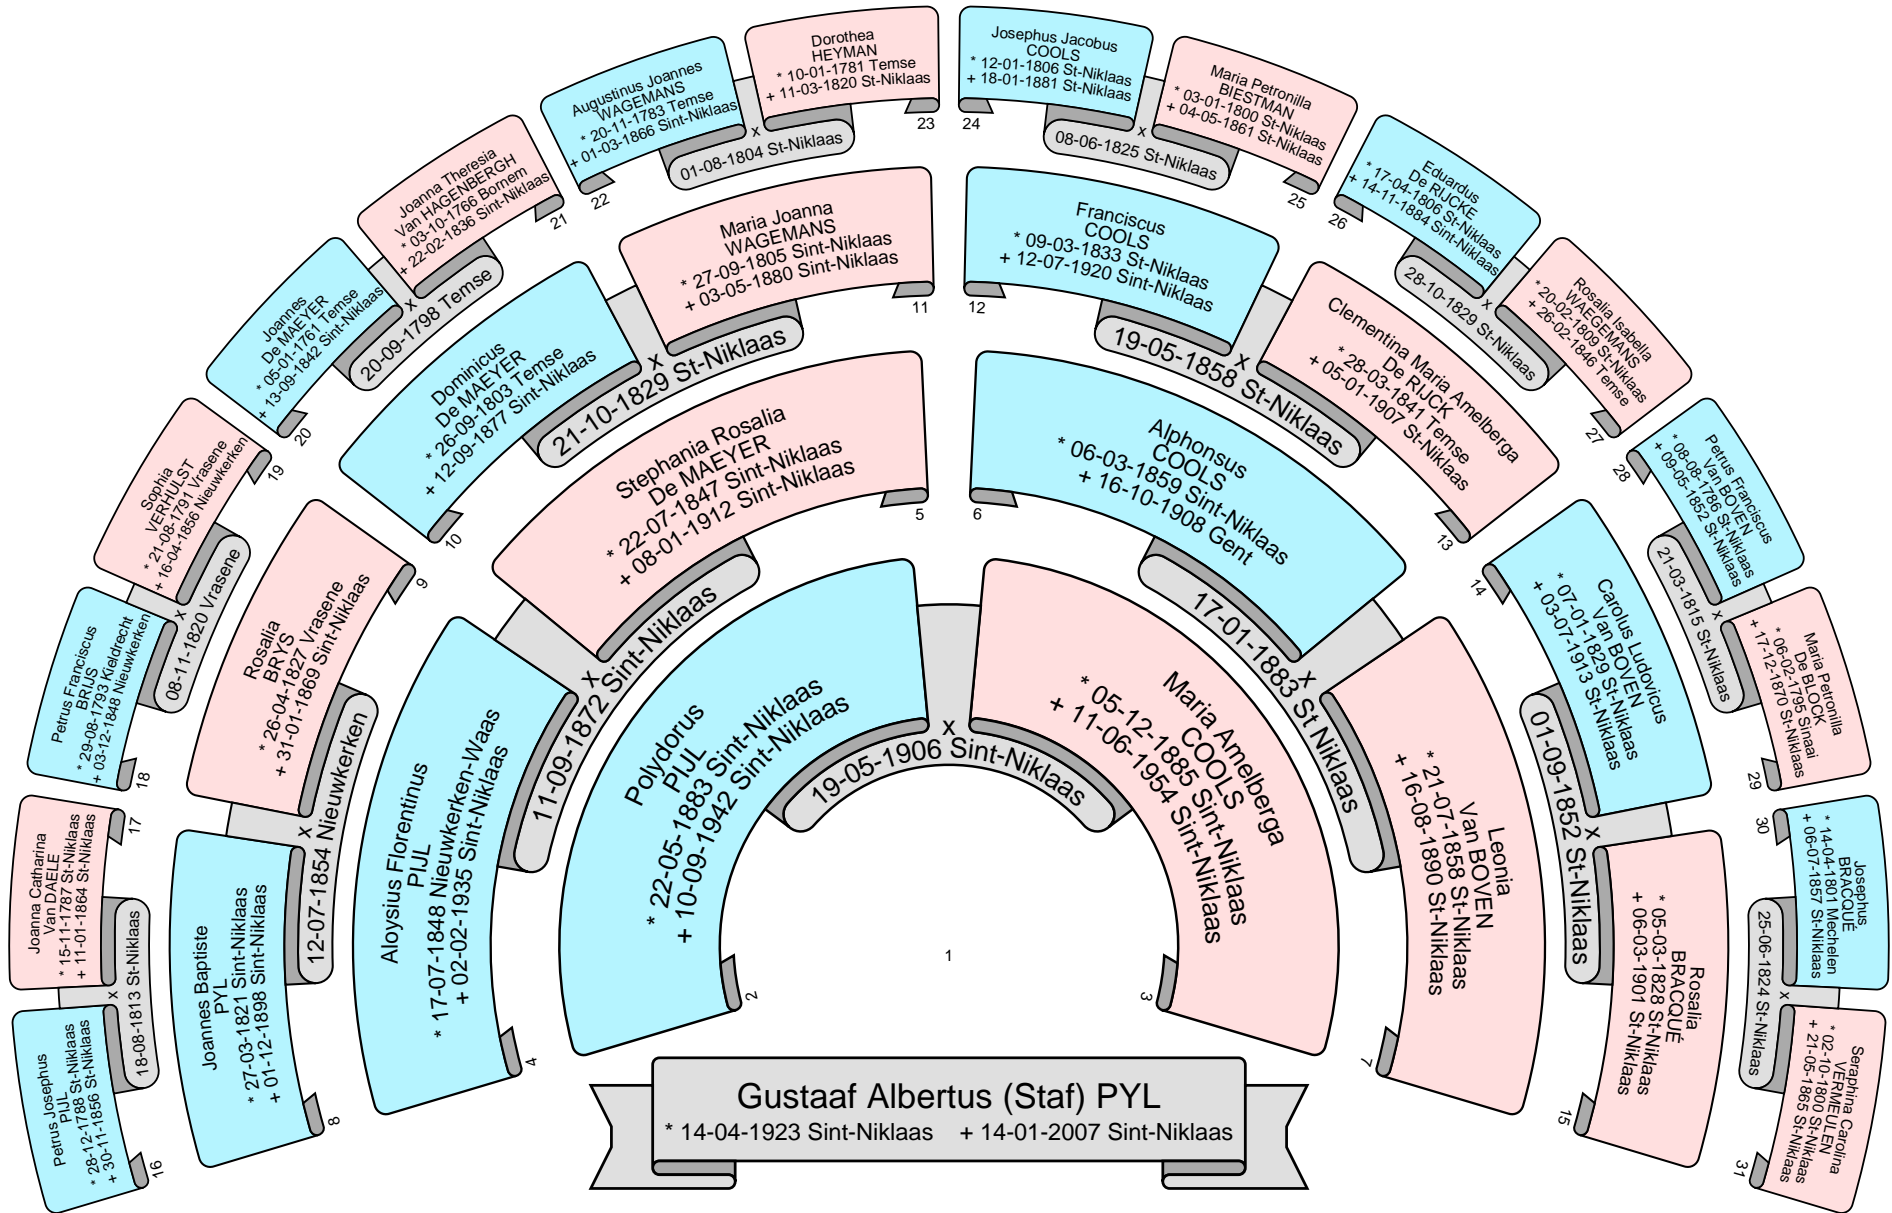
Gustaaf Albertus (Staf) PYL
* 14-04-1923 Sint-Niklaas + 14-01-2007 Sint-Niklaas

1

Polydorus
PIJL
* 22-05-1883 Sint-Niklaas
+ 10-09-1942 Sint-Niklaas
2

x
19-05-1906 Sint-Niklaas

Maria Amelberga
COOLS
* 05-12-1885 Sint-Niklaas
+ 11-06-1954 Sint-Niklaas
3

Aloysius Florentinus
PIJL
* 17-07-1848 Nieuwkerken-Waas
+ 02-02-1935 Sint-Niklaas
4

x
11-09-1872 Sint-Niklaas

Stephania Rosalia
De MAEYER
* 22-07-1847 Sint-Niklaas
+ 08-01-1912 Sint-Niklaas
5

Alphonsus
COOLS
* 06-03-1859 Sint-Niklaas
+ 16-10-1908 Gent
6

x
17-01-1883 St-Niklaas

Leonia
Van BOVEN
* 21-07-1858 St-Niklaas
+ 16-08-1890 St-Niklaas
7

Joannes Baptiste
PYL
* 27-03-1821 Sint-Niklaas
+ 01-12-1898 Sint-Niklaas
8

x
12-07-1854 Nieuwkerken

Rosalia
BRYS
* 26-04-1827 Vrasene
+ 31-01-1869 Sint-Niklaas
9

Dominicus
De MAEYER
* 26-09-1803 Temse
+ 12-09-1877 Sint-Niklaas
10

x
21-10-1829 St-Niklaas

Maria Joanna
WAGEMANS
* 27-09-1805 Sint-Niklaas
+ 03-05-1880 Sint-Niklaas
11

Franciscus
COOLS
* 09-03-1833 St-Niklaas
+ 12-07-1920 Sint-Niklaas
12

x
19-05-1858 St-Niklaas

Clementina Maria Amelberga
De RIJCK
* 28-03-1841 Temse
+ 05-01-1907 St-Niklaas
13

Carolus Ludovicus
Van BOVEN
* 07-01-1829 St-Niklaas
+ 03-07-1913 St-Niklaas
14

x
01-09-1852 St-Niklaas

Rosalia
BRACQUÉ
* 05-03-1828 St-Niklaas
+ 06-03-1901 St-Niklaas
15

Petrus Josephus
PIJL
* 28-12-1788 St-Niklaas
+ 30-11-1856 St-Niklaas
16

x
18-08-1813 St-Niklaas

Joanna Catharina
Van DAELE
* 15-11-1787 St-Niklaas
+ 11-01-1864 St-Niklaas
17

Petrus Franciscus
BRIJS
* 29-08-1793 Kieldrecht
+ 03-12-1848 Nieuwkerken
18

x
08-11-1820 Vrasene

Sophia
VERHULST
* 21-08-1791 Vrasene
+ 16-04-1856 Nieuwkerken
19

Joannes
De MAEYER
* 05-01-1761 Temse
+ 13-09-1842 Sint-Niklaas
20

x
20-09-1798 Temse

Joanna Theresia
Van HAGENBERGH
* 03-10-1766 Bornem
+ 22-02-1836 Sint-Niklaas
21

Augustinus Joannes
WAGEMANS
* 20-11-1783 Temse
+ 01-03-1866 Sint-Niklaas
22

x
01-08-1804 St-Niklaas

Dorothea
HEYMAN
* 10-01-1781 Temse
+ 11-03-1820 St-Niklaas
23

Josephus Jacobus
COOLS
* 12-01-1806 St-Niklaas
+ 18-01-1881 St-Niklaas
24

x
08-06-1825 St-Niklaas

Maria Petronilla
BIESTMAN
* 03-01-1800 St-Niklaas
+ 04-05-1861 St-Niklaas
25

Eduardus
De RIJCKE
* 17-04-1806 St-Niklaas
+ 14-11-1884 Sint-Niklaas
26

x
28-10-1829 St-Niklaas

Rosalia Isabella
WAEGEMANS
* 20-02-1809 St-Niklaas
+ 26-02-1846 Temse
27

Petrus Franciscus
Van BOVEN
* 08-08-1786 St-Niklaas
+ 09-05-1852 St-Niklaas
28

x
21-03-1815 St-Niklaas

Maria Petronilla
De BLOCK
* 06-02-1795 Sinaai
+ 17-12-1870 St-Niklaas
29

Josephus
BRACQUÉ
* 14-04-1801 Mechelen
+ 06-07-1857 St-Niklaas
30

x
25-06-1824 St-Niklaas

Seraphina Carolina
VERMEULEN
* 02-10-1800 St-Niklaas
+ 21-05-1865 St-Niklaas
31